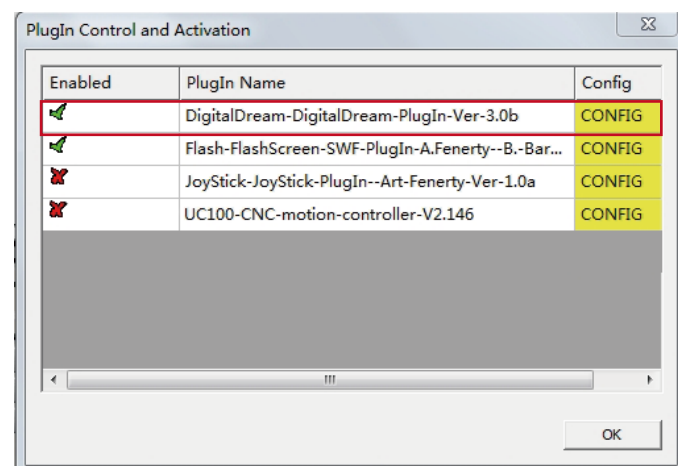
PlugIn Control and Activation

| Enabled | PlugIn Name | Config |
|---|---|---|
| | DigitalDream-DigitalDream-PlugIn-Ver-3.0b | CONFIG |
| | Flash-FlashScreen-SWF-PlugIn-A.Fenerty--B.-Bar... | CONFIG |
| | JoyStick-JoyStick-PlugIn--Art-Fenerty-Ver-1.0a | CONFIG |
| | UC100-CNC-motion-controller-V2.146 | CONFIG |

OK